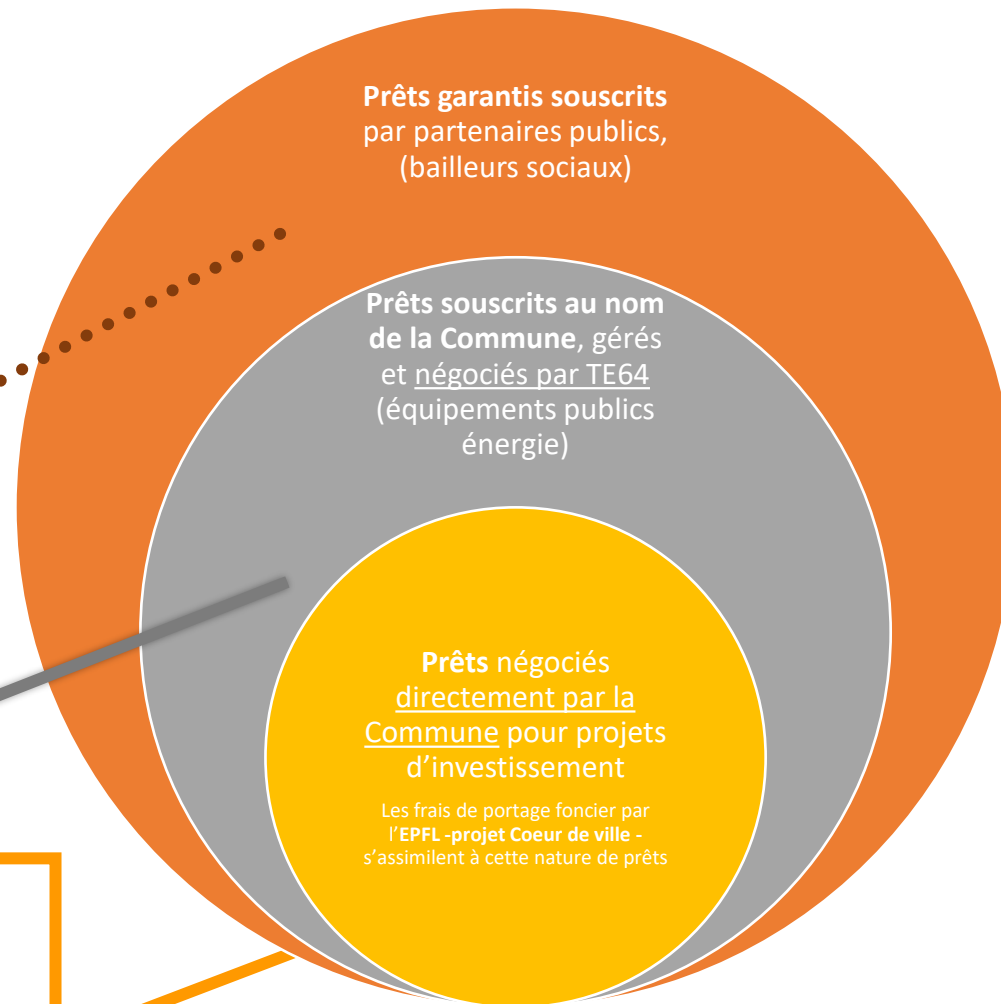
**Prêts garantis souscrits** par partenaires publics, (bailleurs sociaux)

**Prêts souscrits au nom de la Commune**, gérés et négociés par TE64 (équipements publics énergie)

**Prêts** négociés directement par la Commune pour projets d'investissement

Les frais de portage foncier par l'**EPFL -projet Coeur de ville -** s'assimilent à cette nature de prêts